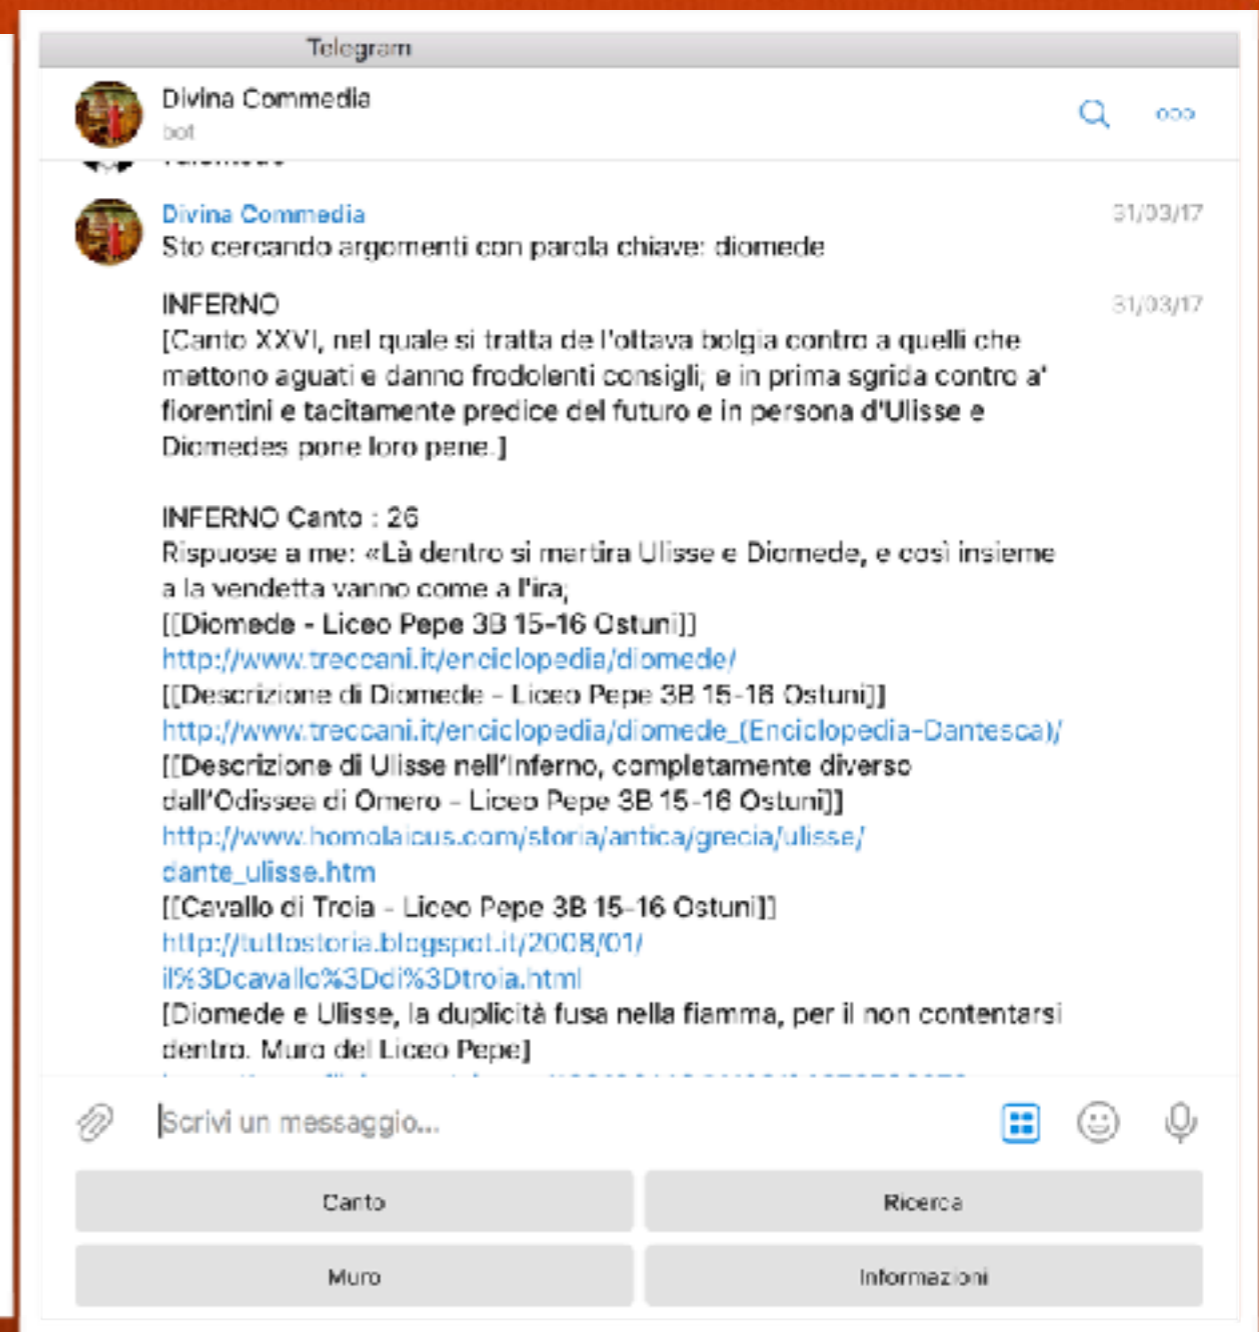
Telegram

Divina Commedia
bot

Divina Commedia
Sto cercando argomenti con parola chiave: diomede
31/03/17

INFERNO
[Canto XXVI, nel quale si tratta de l'ottava bolgia contro a quelli che mettono aguati e danno frodolenti consigli; e in prima sgrida contro a' fiorentini e tacitamente predice del futuro e in persona d'Ulisse e Diomedes pone loro pene.]
31/03/17

INFERNO Canto : 26
Rispuose a me: «Là dentro si martira Ulisse e Diomede, e così insieme a la vendetta vanno come a l'ira;
[[Diomede - Liceo Pepe 3B 15-16 Ostuni]]
http://www.treccani.it/enciclopedia/diomede/
[[Descrizione di Diomede - Liceo Pepe 3B 15-16 Ostuni]]
http://www.treccani.it/enciclopedia/diomede_(Enciclopedia-Dantesca)/
[[Descrizione di Ulisse nell'Inferno, completamente diverso dall'Odissea di Omero - Liceo Pepe 3B 15-16 Ostuni]]
http://www.homolaicus.com/storia/antica/grecia/ulisse/dante_ulisse.htm
[[Cavallo di Troia - Liceo Pepe 3B 15-16 Ostuni]]
http://tuttostoria.blogspot.it/2008/01/il%3Dcavallo%3Ddi%3Dtroia.html
[Diomede e Ulisse, la duplicità fusa nella fiamma, per il non contentarsi dentro. Muro del Liceo Pepe]
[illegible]

Scrivi un messaggio...

Canto
Ricerca
Muro
Informazioni